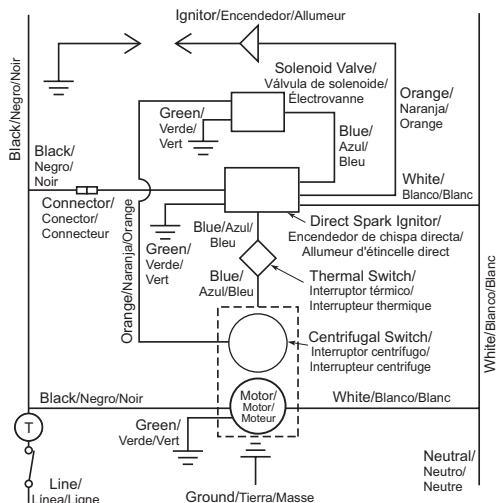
Ignitor/Encendedor/Allumeur

Black/Negro/Noir

Solenoid Valve/ Válvula de solenoide/ Électrovanne

Orange/ Naranja/ Orange

Green/ Verde/ Vert

Blue/ Azul/ Bleu

Black/ Negro/ Noir

White/ Blanco/Blanc

Connector/ Conector/ Connecteur

Blue/Azul/ Bleu

Direct Spark Ignitor/ Encendedor de chispa directa/ Allumeur d'étincelle direct

Green/ Verde/ Vert

Orange/Naranja/Orange

Blue/ Azul/Bleu

Thermal Switch/ Interruptor térmico/ Interrupteur thermique

White/Blanco/Blanc

Centrifugal Switch/ Interruptor centrífugo/ Interrupteur centrifuge

Black/Negro/Noir

White/Blanco/Blanc

Motor/ Motor/ Moteur

T

Green/ Verde/Vert

Neutral/ Neutro/ Neutre

Line/ Línea/Ligne

Ground/Tierra/Masse